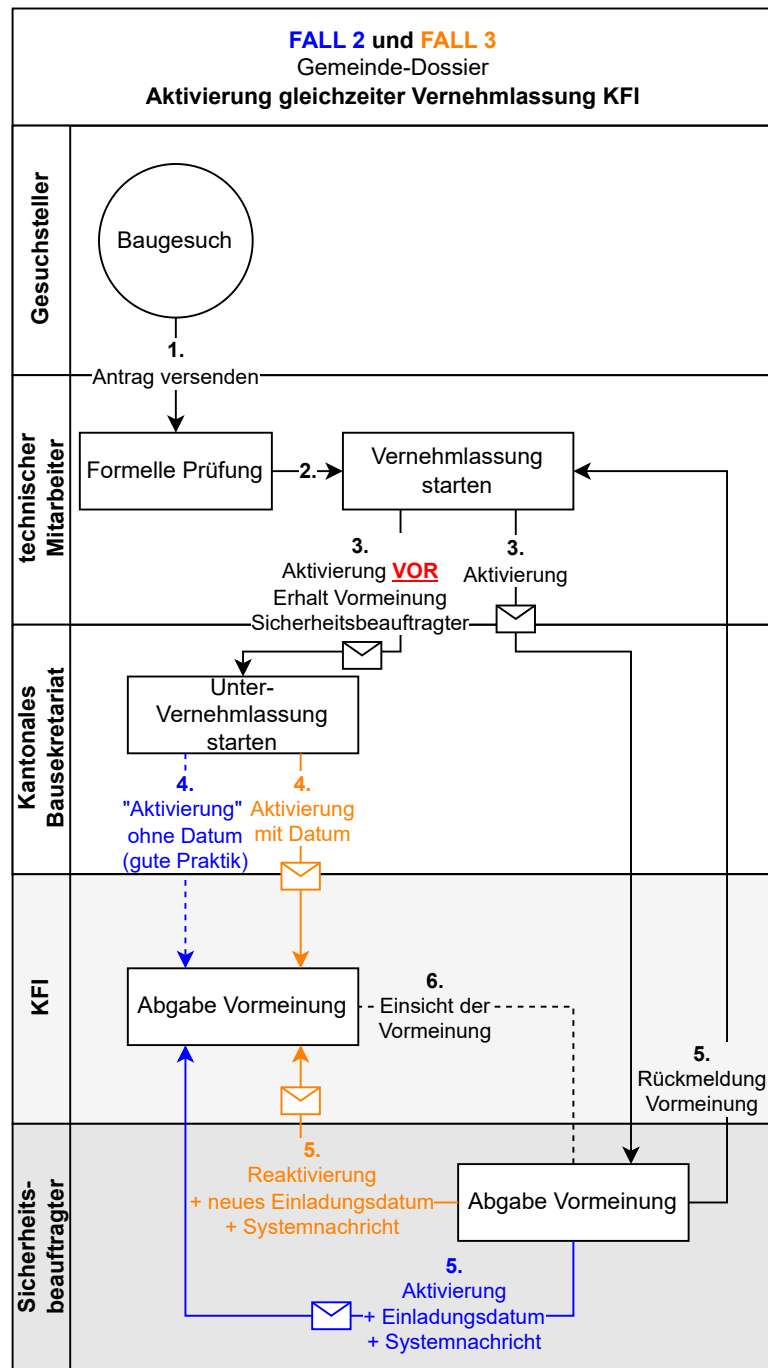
FALL 2 und FALL 3
Gemeinde-Dossier
Aktivierung gleichzeiter Vernehmlassung KFI

Gesuchsteller

Baugesuch

1.
Antrag versenden

technischer Mitarbeiter

Formelle Prüfung

2.

Vernehmlassung starten

3.
Aktivierung VOR Erhalt Vormeinung Sicherheitsbeauftragter

3.
Aktivierung

Kantonales Bausekretariat

Unter-Vernehmlassung starten

4.
"Aktivierung" ohne Datum (gute Praktik)

4.
Aktivierung mit Datum

KFI

Abgabe Vormeinung

6.
Einsicht der Vormeinung

5.
Rückmeldung Vormeinung

Sicherheits-beauftragter

5.
Reaktivierung
+ neues Einladungsdatum
+ Systemnachricht

Abgabe Vormeinung

5.
Aktivierung
+ Einladungsdatum
+ Systemnachricht